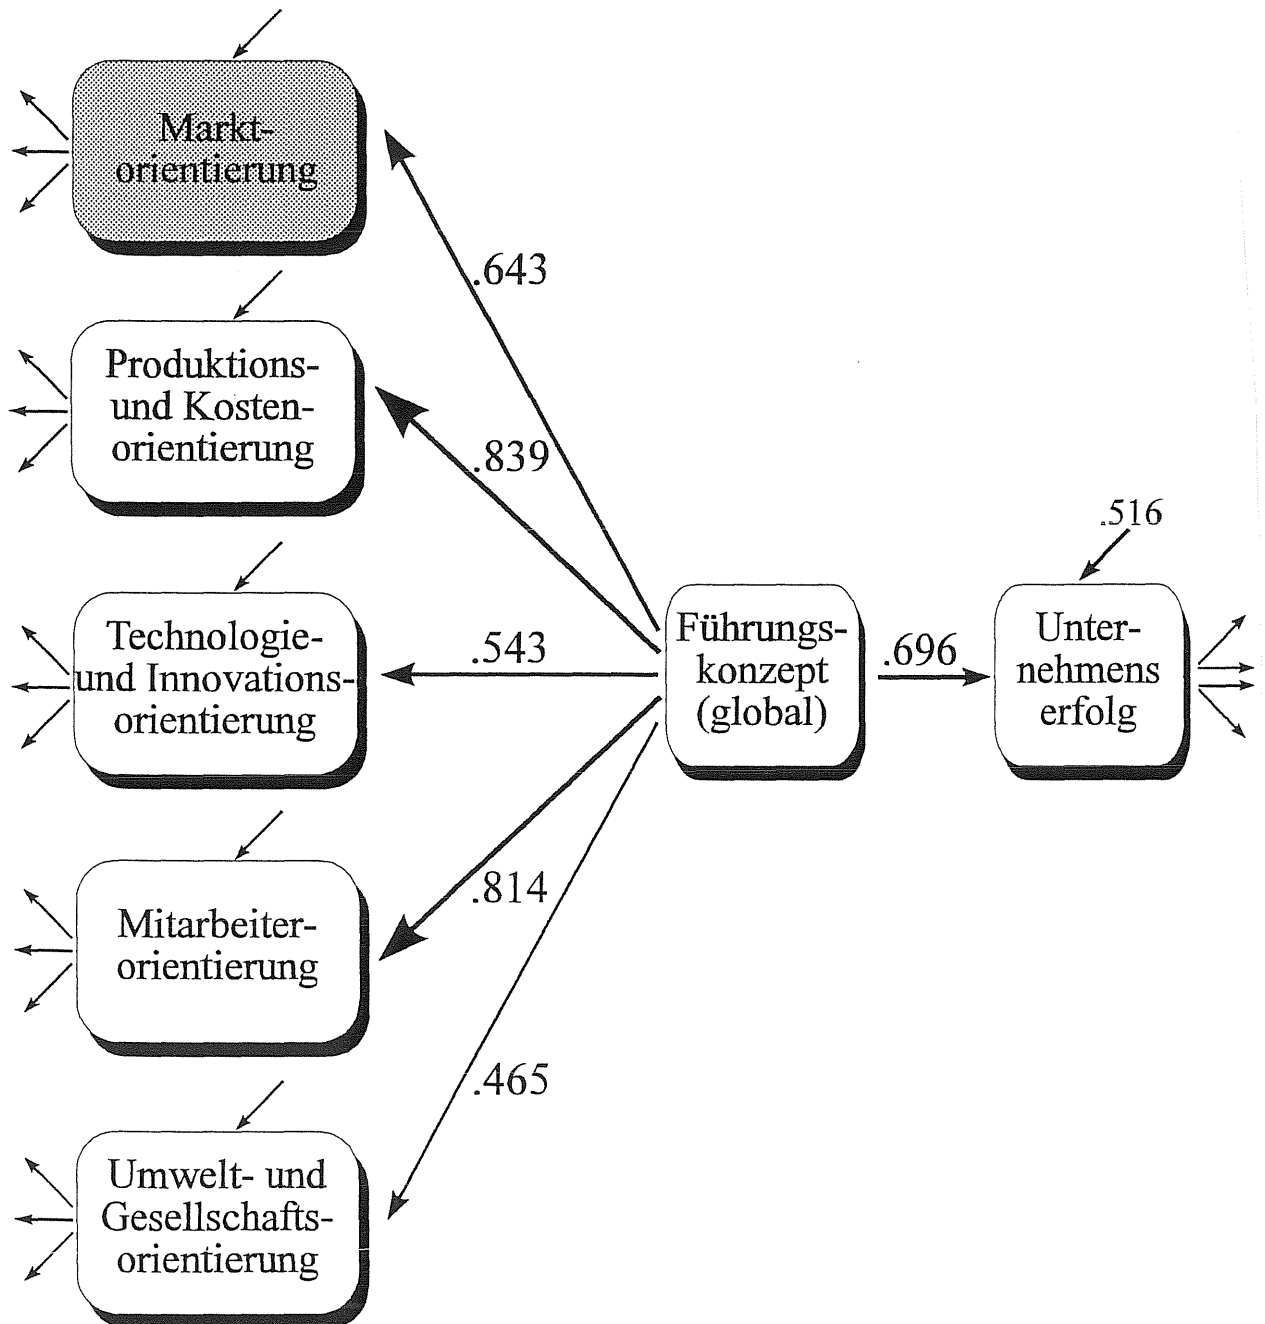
Marktorientierung

.643

Produktions- und Kostenorientierung

.839

.516

Technologie- und Innovationsorientierung

.543

Führungskonzept (global)

.696

Unternehmens erfolg

Mitarbeiterorientierung

.814

.465

Umwelt- und Gesellschaftsorientierung